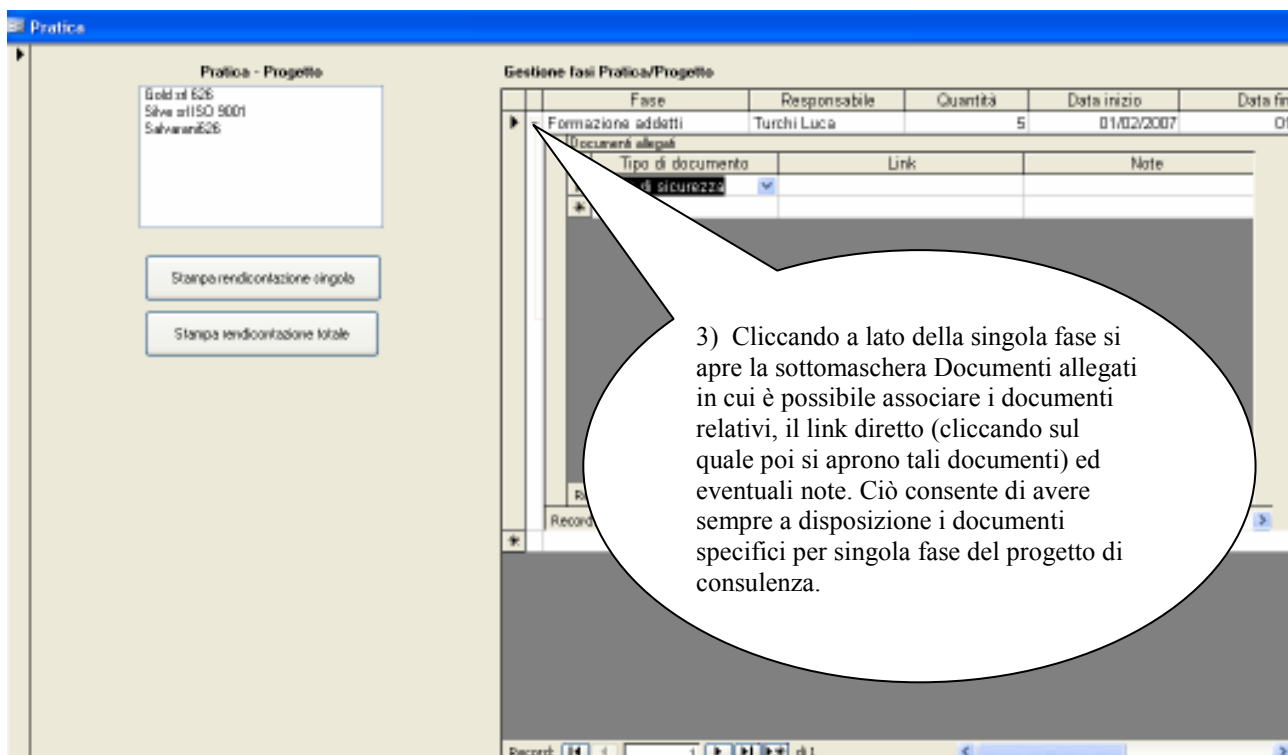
Pratica

Pratica - Progetto

Gold srl 626
Silve srl ISO 9001
Salvarani626

Stampa rendicontazione singola

Stampa rendicontazione totale

Gestione fasi Pratica/Progetto

| Fase | Responsabile | Quantità | Data inizio | Data fin |
|---|---|---|---|---|
| Formazione addetti | Turchi Luca | 5 | 01/02/2007 | 0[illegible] |

Documenti allegati

| Tipo di documento | Link | Note |
|---|---|---|
| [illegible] di sicurezza | | |

R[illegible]

Record

3) Cliccando a lato della singola fase si apre la sottomaschera Documenti allegati in cui è possibile associare i documenti relativi, il link diretto (cliccando sul quale poi si aprono tali documenti) ed eventuali note. Ciò consente di avere sempre a disposizione i documenti specifici per singola fase del progetto di consulenza.

Record: 1 di 1